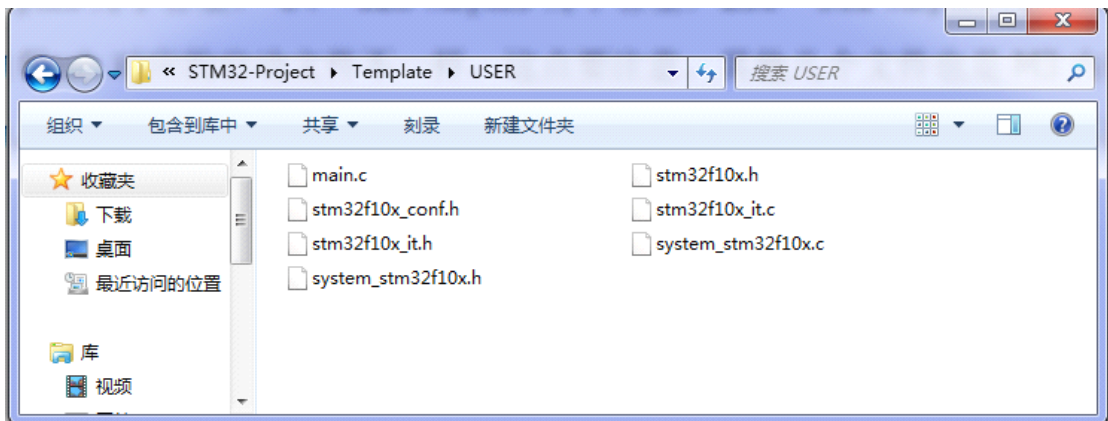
« STM32-Project ▸ Template ▸ USER

搜索 USER

组织 ▾ 包含到库中 ▾ 共享 ▾ 刻录 新建文件夹

收藏夹
下载
桌面
最近访问的位置

库
视频

main.c
stm32f10x_conf.h
stm32f10x_it.h
system_stm32f10x.h
stm32f10x.h
stm32f10x_it.c
system_stm32f10x.c